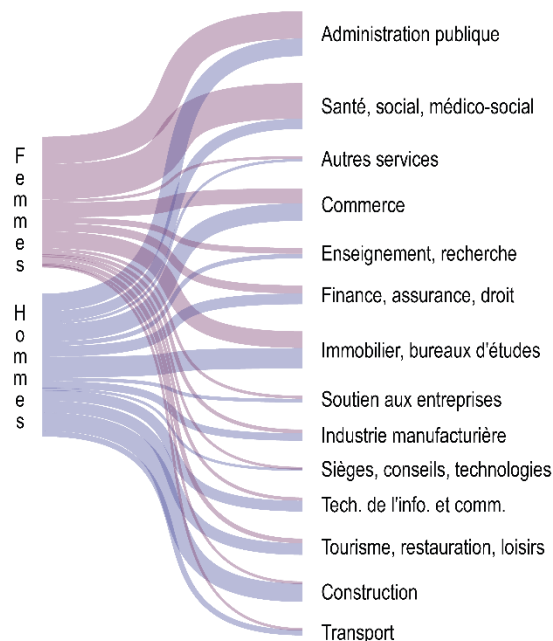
Femmes

Hommes

Administration publique

Santé, social, médico-social

Autres services

Commerce

Enseignement, recherche

Finance, assurance, droit

Immobilier, bureaux d'études

Soutien aux entreprises

Industrie manufacturière

Sièges, conseils, technologies

Tech. de l'info. et comm.

Tourisme, restauration, loisirs

Construction

Transport